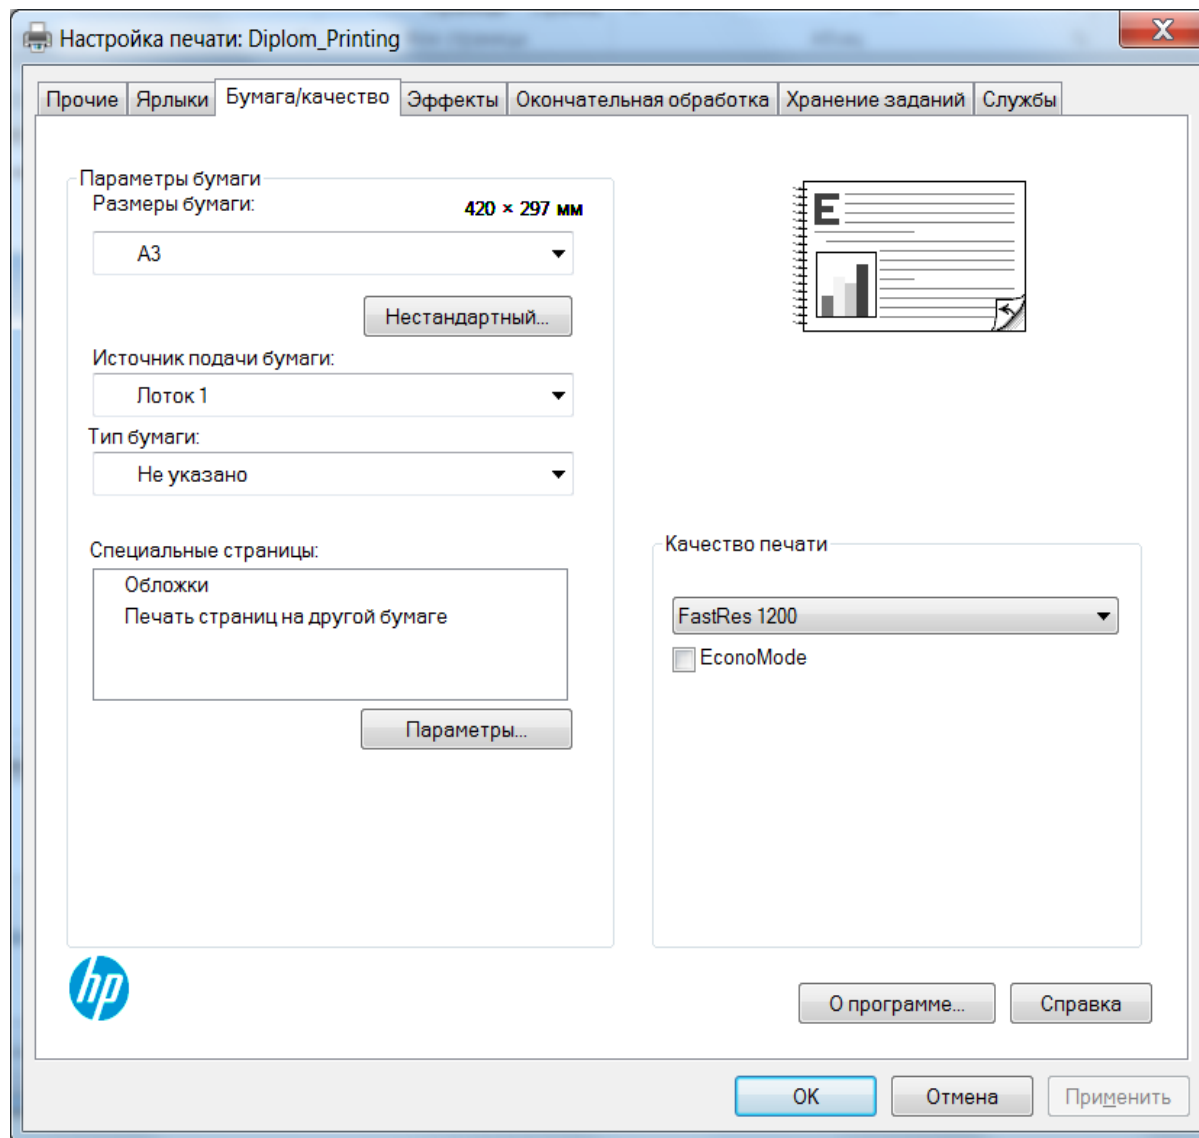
Настройка печати: Diplom_Printing

Прочие | Ярлыки | Бумага/качество | Эффекты | Окончательная обработка | Хранение заданий | Службы

Параметры бумаги
Размеры бумаги:
420 × 297 мм
A3
Нестандартный...
Источник подачи бумаги:
Лоток 1
Тип бумаги:
Не указано

Специальные страницы:
Обложки
Печать страниц на другой бумаге
Параметры...

E

Качество печати
FastRes 1200
EconoMode

hp

О программе...
Справка

OK
Отмена
Применить